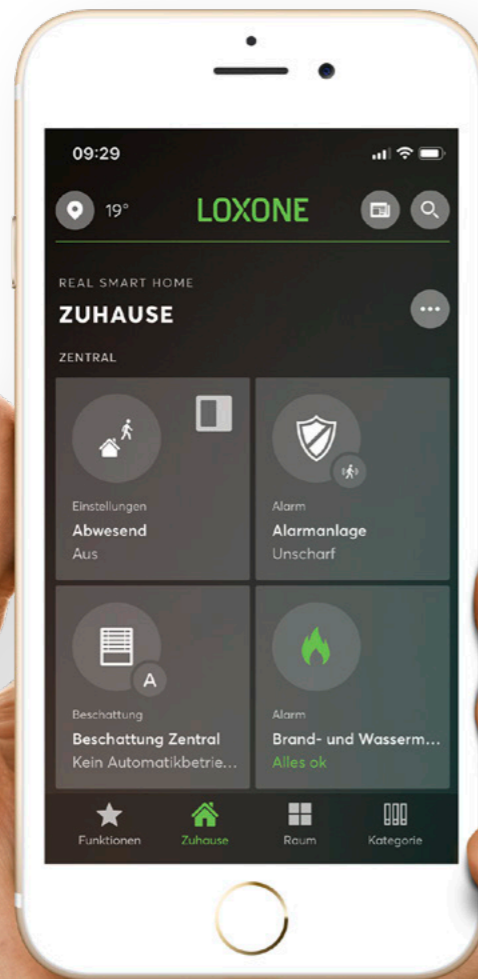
09:29

19°

LOXONE

REAL SMART HOME

ZUHAUSE

ZENTRAL

Einstellungen
Abwesend
Aus

Alarm
Alarmanlage
Unscharf

A

Beschattung
Beschattung Zentral
Kein Automatikbetrie...

Alarm
Brand- und Wasserm...
Alles ok

Funktionen

Zuhause

Raum

Kategorie